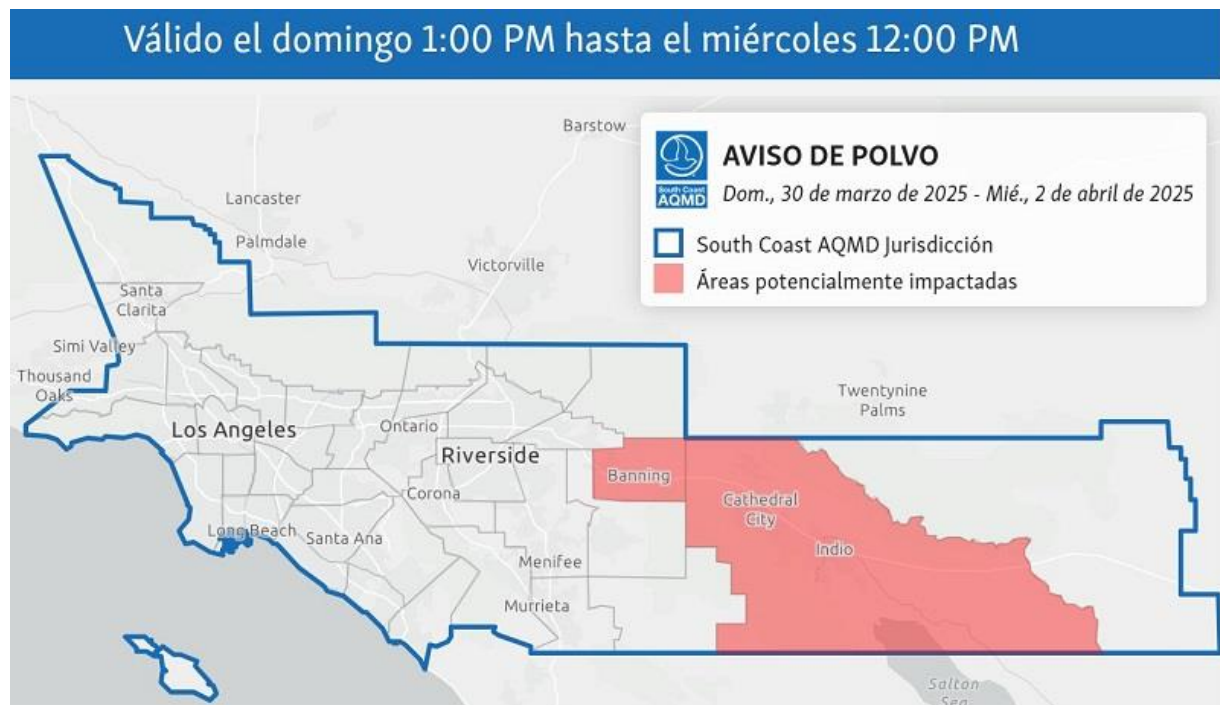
Válido el domingo 1:00 PM hasta el miércoles 12:00 PM

South Coast AQMD

AVISO DE POLVO

Dom., 30 de marzo de 2025 - Mié., 2 de abril de 2025

South Coast AQMD Jurisdicción

Áreas potencialmente impactadas

Barstow

Lancaster

Palmdale

Victorville

Santa Clarita

Simi Valley

Thousand Oaks

Los Angeles

Ontario

Riverside

Twentynine Palms

Banning

Cathedral City

Indio

Corona

Long Beach

Santa Ana

Menifee

Murrieta

Salton Sea